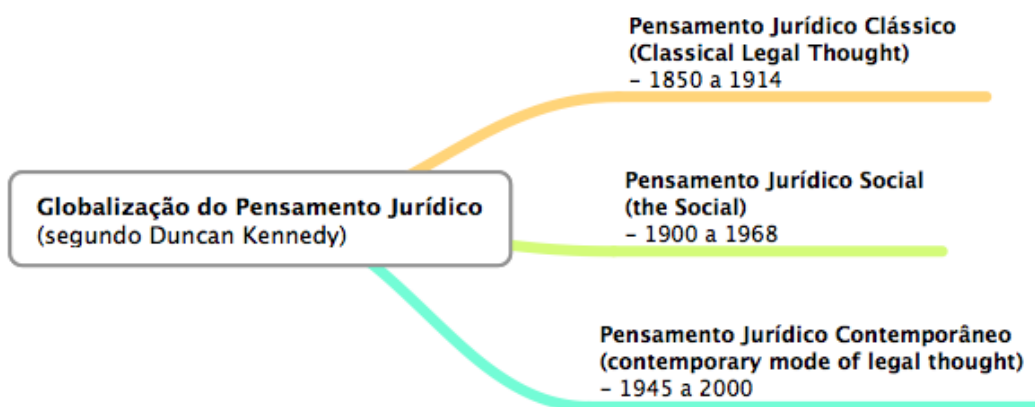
Globalização do Pensamento Jurídico
(segundo Duncan Kennedy)

Pensamento Jurídico Clássico
(Classical Legal Thought)
– 1850 a 1914

Pensamento Jurídico Social
(the Social)
– 1900 a 1968

Pensamento Jurídico Contemporâneo
(contemporary mode of legal thought)
– 1945 a 2000